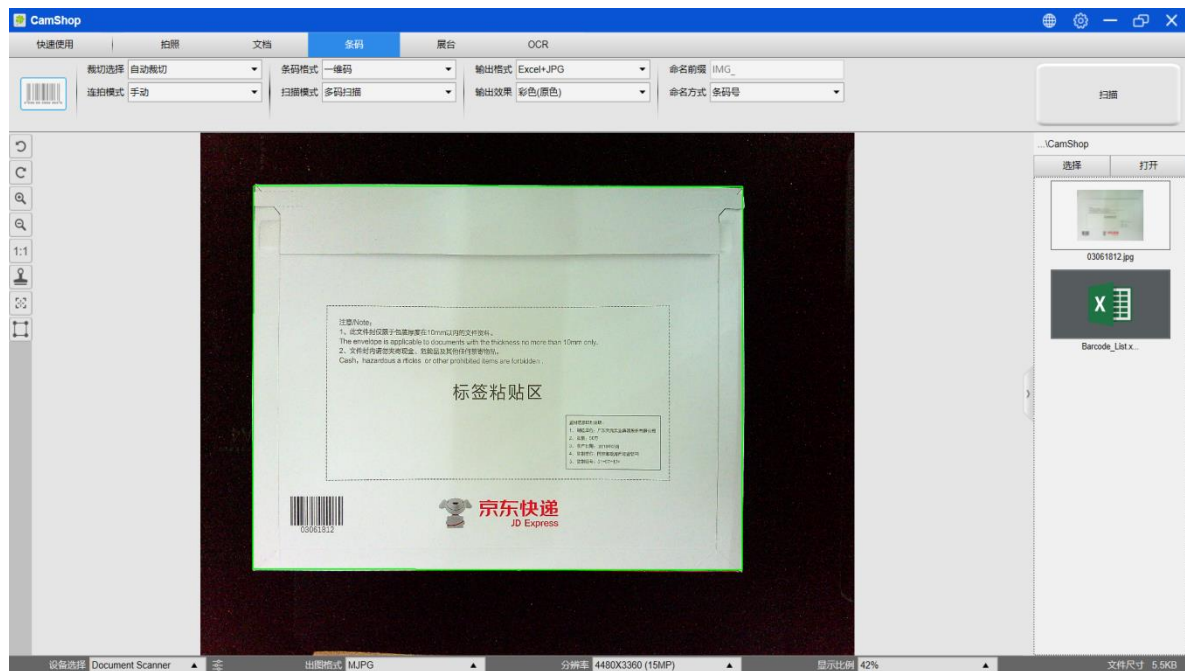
CamShop

快速使用 拍照 文档 条码 展台 OCR

裁切选择 自动裁切
连拍模式 手动
条码格式 一维码
扫描模式 多码扫描
输出格式 Excel+JPG
输出效果 彩色(原色)
命名前缀 IMG_
命名方式 条码号

扫描

1:1

注意/Note：
1、此文件封仅限于包装厚度在10mm以内的文件资料。
The envelope is applicable to documents with the thickness no more than 10mm only.
2、文件封内请勿夹寄现金、危险品及其他違禁物品。
Cash、hazardous articles or other prohibited items are forbidden .

标签粘贴区

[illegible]

03061812

京东快递
JD Express

...\CamShop
选择 打开
03061812.jpg
Barcode_List.x...

设备选择 Document Scanner
出图格式 MJPG
分辨率 4480X3360 (15MP)
显示比例 42%
文件尺寸 5.5KB